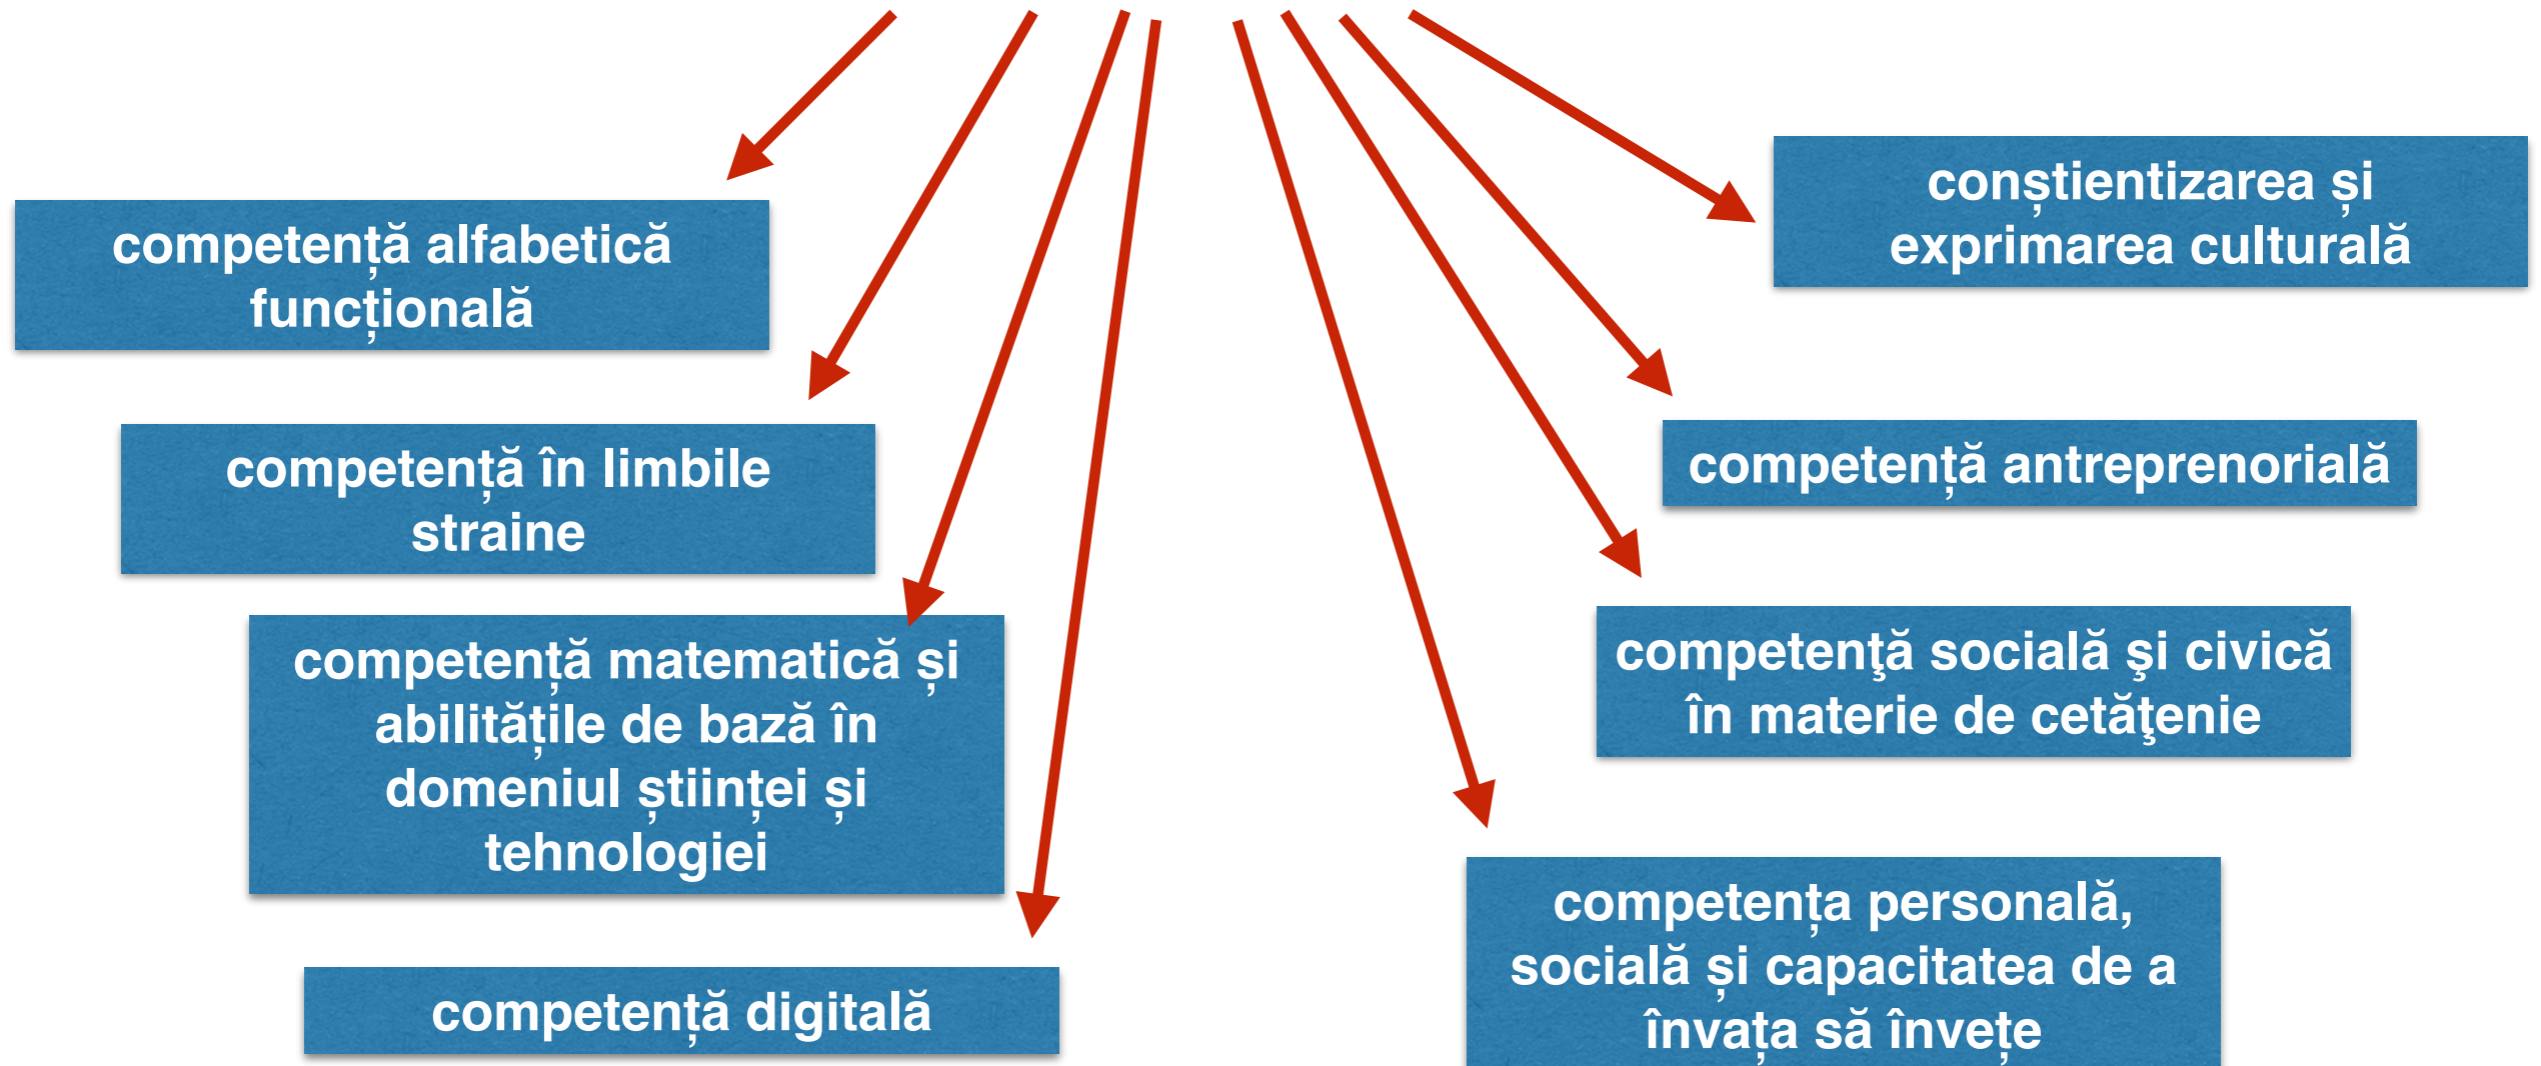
competență alfabetică funcțională

competență în limbile straine

competență matematică și abilitățile de bază în domeniul științei și tehnologiei

competență digitală

conștientizarea și exprimarea culturală

competență antreprenorială

competenţă socială şi civică în materie de cetăţenie

competența personală, socială și capacitatea de a învața să învețe